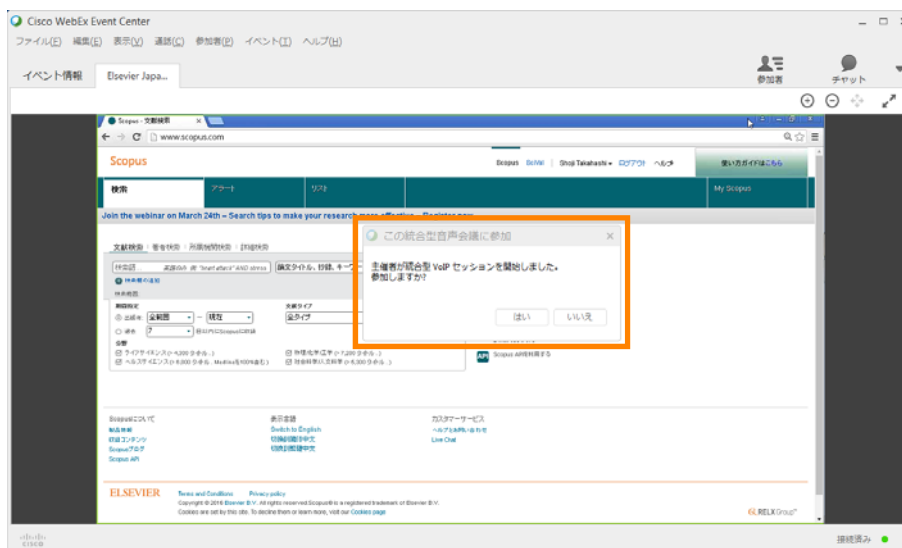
Cisco WebEx Event Center

ファイル(F) 編集(E) 表示(V) 通話(C) 参加者(P) イベント(T) ヘルプ(H)

イベント情報 Elsevier Japa...

参加者 チャット

Scopus - 文献検索

www.scopus.com

Scopus

Scopus SciVal Shoji Takahashi ログアウト ヘルプ

使い方ガイドはこちら

検索 アラート リスト My Scopus

Join the webinar on March 24th – Search tips to make your research more effective – Register now

文献検索 | 著者検索 | 所属機関検索 | 詳細検索

検索語

論文タイトル、抄録、キーワ

検索欄の追加

検索範囲

期間指定

出版年 全範囲 — 現在

過去 7 日以内にScopusに登録

文献タイプ

全タイプ

分野

ライフサイエンス (> 4,300 タイトル..)

ヘルスサイエンス (> 6,800 タイトル...Medlineを100%含む)

物理化学/工学 (> 7,200 タイトル..)

社会科学/人文科学 (> 5,300 タイトル..)

Scopus APIを利用する

この統合型音声会議に参加

主催者が統合型 VoIP セッションを開始しました。
参加しますか?

はい いいえ

Scopusについて
製品情報
収録コンテンツ
Scopusブログ
Scopus API

表示言語
Switch to English
切換到简体中文
切換到繁體中文

カスタマーサービス
ヘルプとお問い合わせ
Live Chat

ELSEVIER Terms and Conditions Privacy policy
Copyright © 2016 Elsevier B.V. All rights reserved. Scopus® is a registered trademark of Elsevier B.V.
Cookies are set by this site. To decline them or learn more, visit our Cookies page

RELX Group

cisco

接続済み